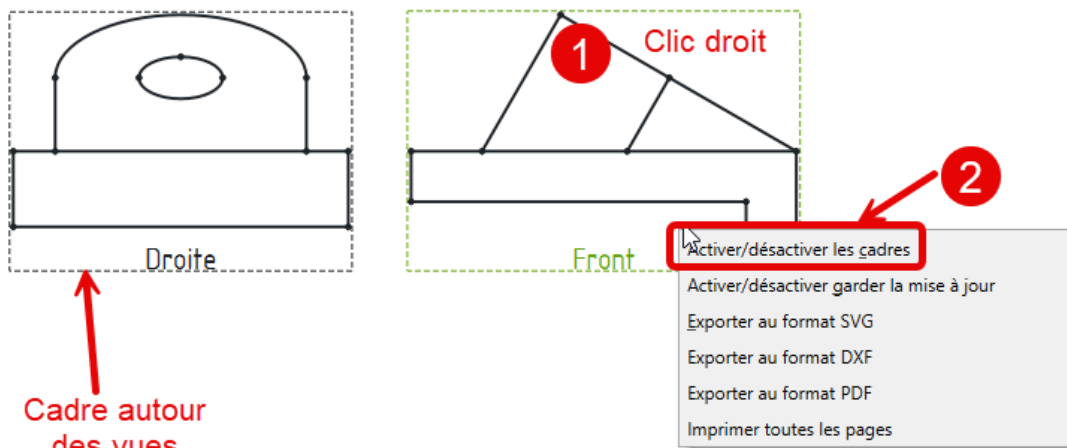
1

Clic droit

2

Droite

Front

Activer/désactiver les cadres
Activer/désactiver garder la mise à jour
Exporter au format SVG
Exporter au format DXF
Exporter au format PDF
Imprimer toutes les pages

Cadre autour des vues